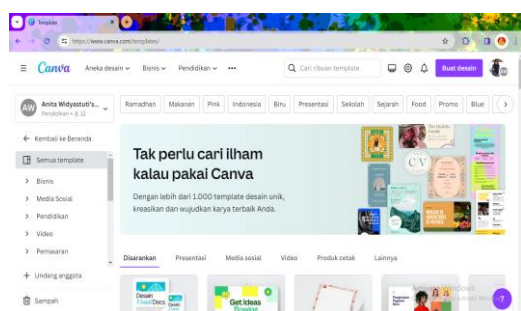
Template
https://www.canva.com/templates/

Canva Aneka desain Bisnis Pendidikan •••
Cari ribuan template
Buat desain

AW Anita Widyastuti's...
Pendidikan • 8, 12

Ramadhan Makanan Pink Indonesia Biru Presentasi Sekolah Sejarah Food Promo Blue

← Kembali ke Beranda
Semua template
> Bisnis
> Media Sosial
> Pendidikan
> Video
> Pemasaran
+ Undang anggota
Sampah

Tak perlu cari ilham kalau pakai Canva
Dengan lebih dari 1.000 template desain unik, kreasikan dan wujudkan karya terbaik Anda.

Disarankan Presentasi Media sosial Video Produk cetak Lainnya

Desain
Get Ideas
Windows
?